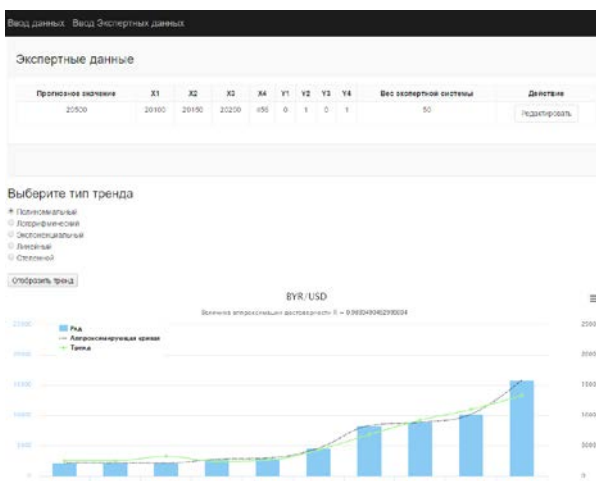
Ввод данных Ввод Экспертных данных

Экспертные данные

| Прогнозное значение | X1 | X2 | X3 | X4 | Y1 | Y2 | Y3 | Y4 | Вес экспертной системы | Действие |
|---|---|---|---|---|---|---|---|---|---|---|
| 20500 | 20100 | 20150 | 20200 | 455 | 0 | 1 | 0 | 1 | 50 | Редактировать |

Выберите тип тренда

Полиномиальный
Логарифмический
Экспоненциальный
Линейный
Степенной

Отобразить тренд

BYR/USD

Величина аппроксимации достоверности R = 0.9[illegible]

Ряд
Аппроксимирующая кривая
Тренд

25000
20000
15000
10000
5000

25000
20000
15000
10000
5000
0

≡